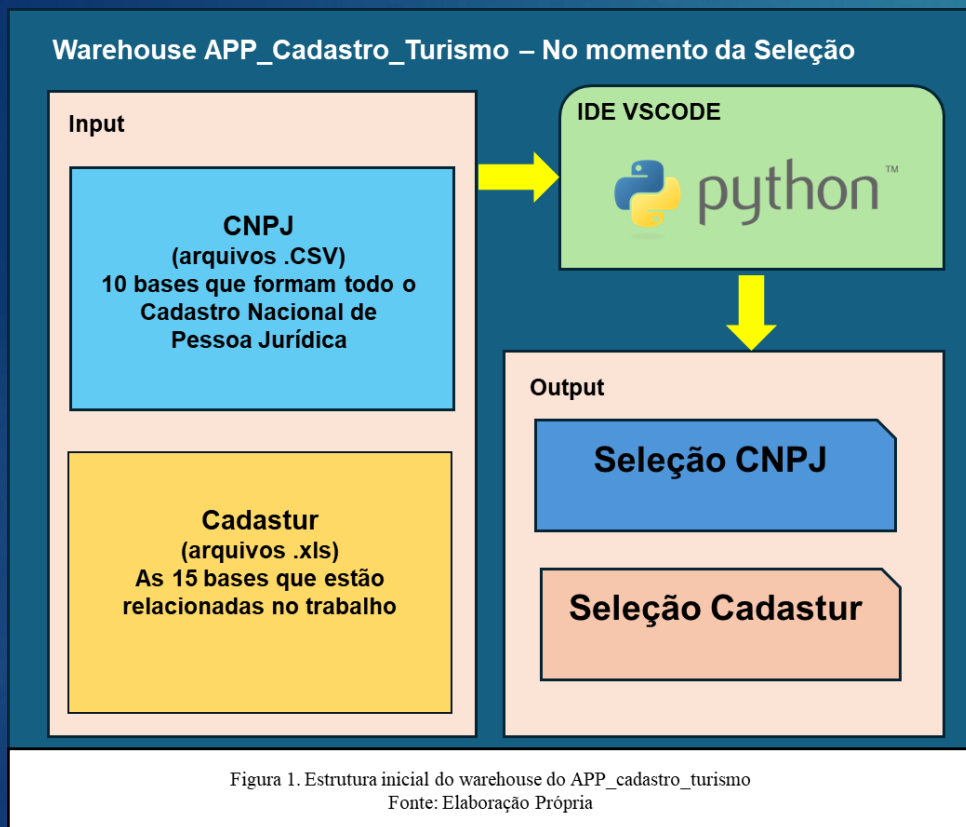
Warehouse APP_Cadastro_Turismo – No momento da Seleção

Input

CNPJ
(arquivos .CSV)
10 bases que formam todo o Cadastro Nacional de Pessoa Jurídica

Cadastur
(arquivos .xls)
As 15 bases que estão relacionadas no trabalho

IDE VSCODE

python™

Output

Seleção CNPJ

Seleção Cadastur

Figura 1. Estrutura inicial do warehouse do APP_cadastro_turismo
Fonte: Elaboração Própria